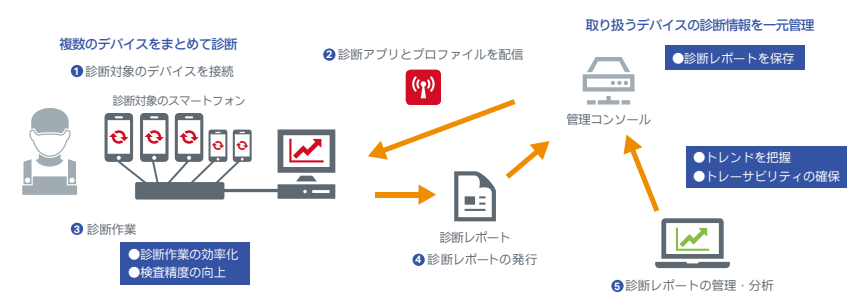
複数のデバイスをまとめて診断

❶ 診断対象のデバイスを接続

診断対象のスマートフォン

❸ 診断作業

●診断作業の効率化
●検査精度の向上

❷ 診断アプリとプロファイルを配信

診断レポート

❹ 診断レポートの発行

取り扱うデバイスの診断情報を一元管理

●診断レポートを保存

管理コンソール

●トレンドを把握
●トレーサビリティの確保

❺ 診断レポートの管理・分析